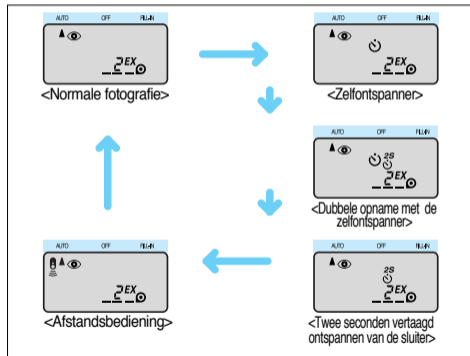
AUTO OFF FILL-IN

2EX

<Normale fotografie>

AUTO OFF FILL-IN

2EX

<Zelfontspanner>

AUTO OFF FILL-IN

2S

2EX

<Dubbele opname met de zelfontspanner>

AUTO OFF FILL-IN

2S

2EX

<Twee seconden vertaagd ontspannen van de sluiter>

AUTO OFF FILL-IN

2EX

<Afstandsbediening>